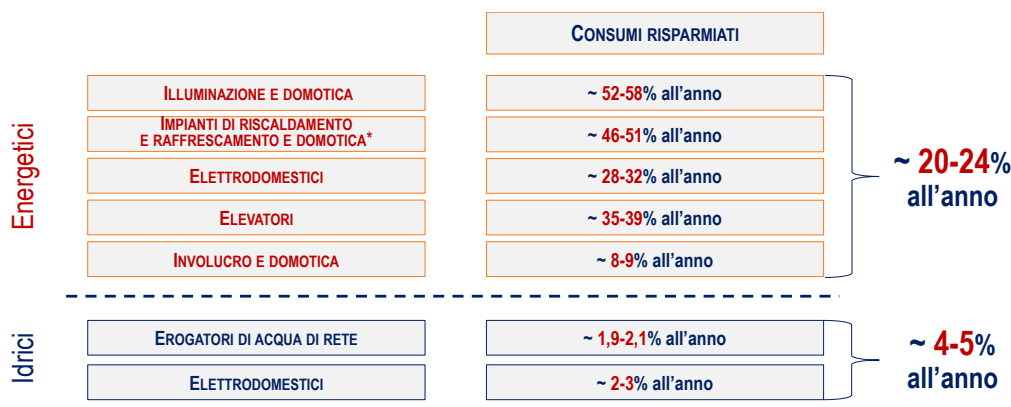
CONSUMI RISPARMIATI

Energetici

| | |
|---|---|
| ILLUMINAZIONE E DOMOTICA | ~ 52-58% all'anno |
| IMPIANTI DI RISCALDAMENTO E RAFFRESCAMENTO E DOMOTICA* | ~ 46-51% all'anno |
| ELETTRODOMESTICI | ~ 28-32% all'anno |
| ELEVATORI | ~ 35-39% all'anno |
| INVOLUCRO E DOMOTICA | ~ 8-9% all'anno |

~ 20-24% all'anno

Idrici

| | |
|---|---|
| EROGATORI DI ACQUA DI RETE | ~ 1,9-2,1% all'anno |
| ELETTRODOMESTICI | ~ 2-3% all'anno |

~ 4-5% all'anno